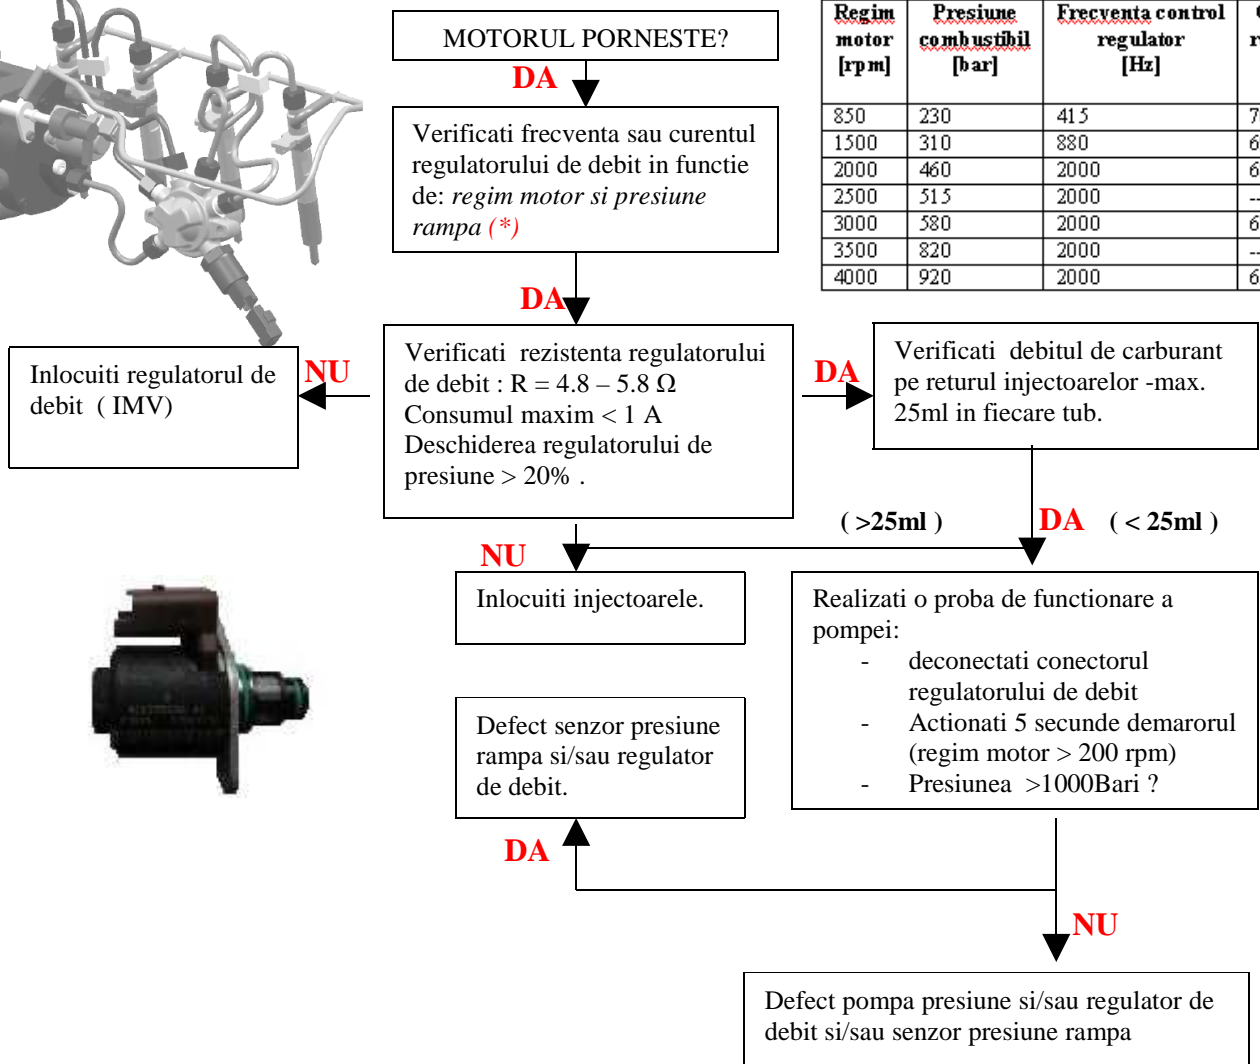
MOTORUL PORNESTE?

| Regim motor [rpm] | Presiune combustibil [bar] | Frecventa control regulator [Hz] | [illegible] |
|---|---|---|---|
| 850 | 230 | 415 | 7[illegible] |
| 1500 | 310 | 880 | 6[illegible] |
| 2000 | 460 | 2000 | 6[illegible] |
| 2500 | 515 | 2000 | -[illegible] |
| 3000 | 580 | 2000 | 6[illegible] |
| 3500 | 820 | 2000 | -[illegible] |
| 4000 | 920 | 2000 | 6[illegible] |

DA

Verificati frecventa sau curentul regulatorului de debit in functie de: *regim motor si presiune rampa (*)*

DA

Inlocuiti regulatorul de debit ( IMV)

NU

Verificati rezistenta regulatorului de debit : R = 4.8 – 5.8 Ω
Consumul maxim < 1 A
Deschiderea regulatorului de presiune > 20% .

DA

Verificati debitul de carburant pe returul injectoarelor -max. 25ml in fiecare tub.

( >25ml )

DA ( < 25ml )

NU

Inlocuiti injectoarele.

Realizati o proba de functionare a pompei:
- deconectati conectorul regulatorului de debit
- Actionati 5 secunde demarorul (regim motor > 200 rpm)
- Presiunea >1000Bari ?

Defect senzor presiune rampa si/sau regulator de debit.

DA

NU

Defect pompa presiune si/sau regulator de debit si/sau senzor presiune rampa